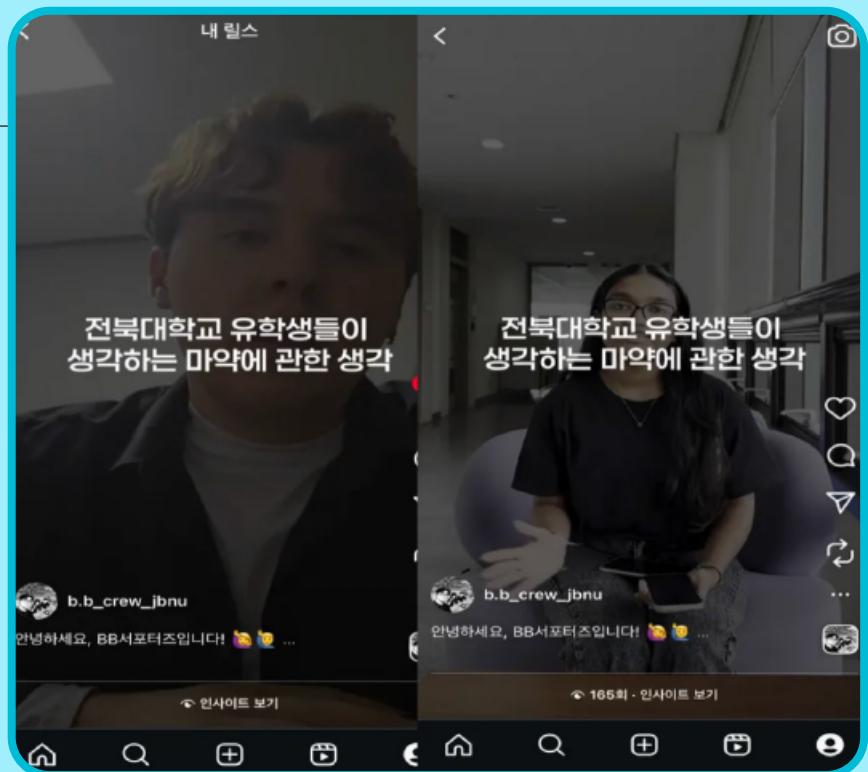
내 릴스

전북대학교 유학생들이 생각하는 마약에 관한 생각

b.b_crew_jbnu

안녕하세요, BB서포터즈입니다! 🙋🙋 ...

인사이트 보기

전북대학교 유학생들이 생각하는 마약에 관한 생각

b.b_crew_jbnu

안녕하세요, BB서포터즈입니다! 🙋🙋 ...

165회 · 인사이트 보기